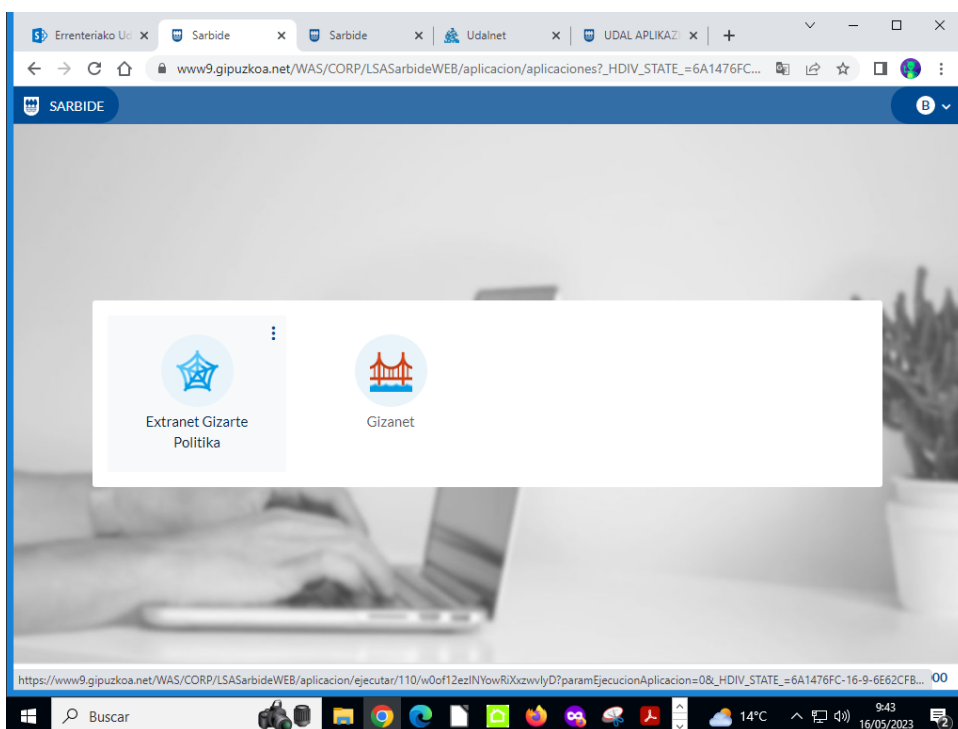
Errenteriako Ud ×
Sarbide ×
Sarbide ×
Udalnet ×
UDAL APLIKAZ ×
+

www9.gipuzkoa.net/WAS/CORP/LSASarbideWEB/aplicacion/aplicaciones?_HDIV_STATE_=6A1476FC...

SARBIDE

B

Extranet Gizarte Politika

Gizanet

https://www9.gipuzkoa.net/WAS/CORP/LSASarbideWEB/aplicacion/ejecutar/110/w0of12ezINYowRiXxzwvlyD?paramEjecucionAplicacion=0&_HDIV_STATE_=6A1476FC-16-9-6E62CFB... 00

Buscar

14°C

9:43
16/05/2023

2